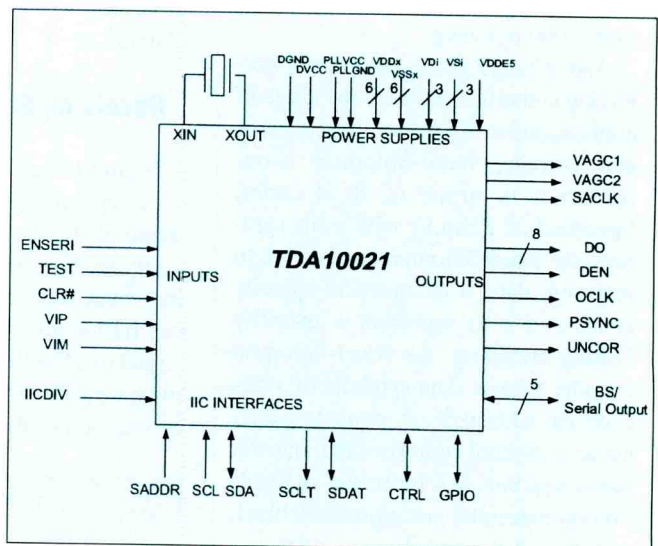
DGND
DVCC
PLLVCC
PLLGND
VDDx
VSSx
VDi
VSi
VDDE5
6
6
3
3
XIN
XOUT
POWER SUPPLIES
VAGC1
VAGC2
SACLK
ENSERI
TEST
CLR#
VIP
VIM
INPUTS
TDA10021
OUTPUTS
8
DO
DEN
OCLK
PSYNC
UNCOR
IICDIV
IIC INTERFACES
5
BS/
Serial Output
SADDR
SCL
SDA
SCLT
SDAT
CTRL
GPIO